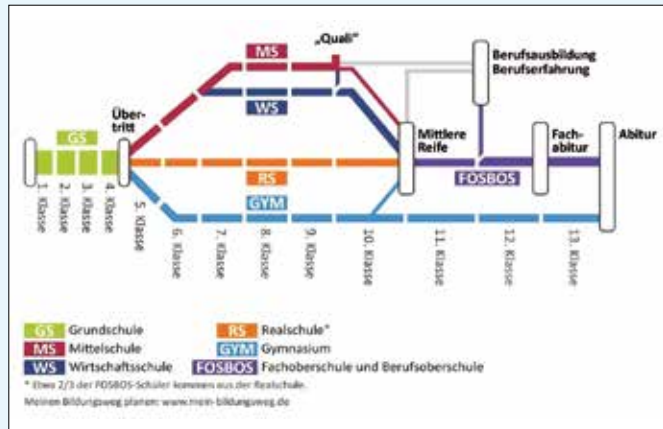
„Quali"

MS

Berufsausbildung
Berufserfahrung

GS

Über-
tritt

WS

Mittlere
Reife

Fach-
abitur

Abitur

RS

FOSBOS

GYM

1. Klasse
2. Klasse
3. Klasse
4. Klasse
5. Klasse
6. Klasse
7. Klasse
8. Klasse
9. Klasse
10. Klasse
11. Klasse
12. Klasse
13. Klasse

GS Grundschule
MS Mittelschule
WS Wirtschaftsschule
RS Realschule*
GYM Gymnasium
FOSBOS Fachoberschule und Berufsoberschule

* Etwa 2/3 der FOSBOS-Schüler kommen aus der Realschule.

Meinen Bildungsweg planen: www.mein-bildungsweg.de